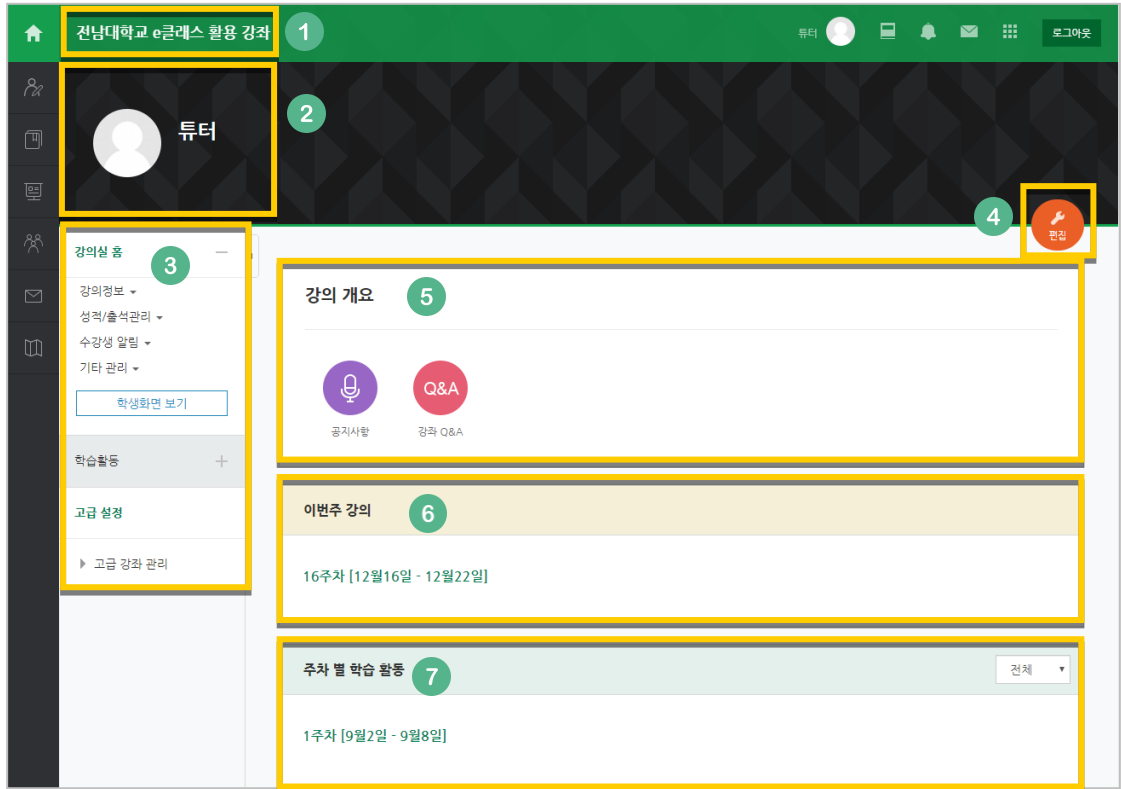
전남대학교 e클래스 활용 강좌 1

튜터 로그아웃

튜터 2

4 편집

강의실 홈 3

강의정보
성적/출석관리
수강생 알림
기타 관리

학생화면 보기

학습활동 +

고급 설정

고급 강좌 관리

강의 개요 5

공지사항

Q&A
강좌 Q&A

이번주 강의 6

16주차 [12월16일 - 12월22일]

주차 별 학습 활동 7

전체

1주차 [9월2일 - 9월8일]